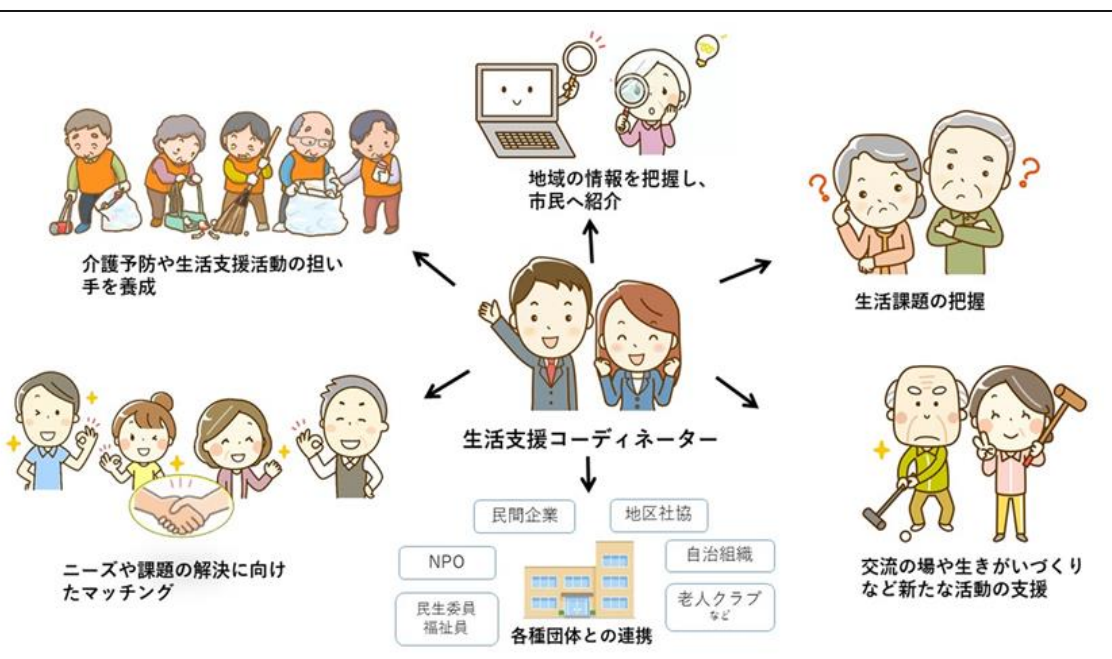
地域の情報を把握し、市民へ紹介

介護予防や生活支援活動の担い手を養成

生活課題の把握

生活支援コーディネーター

ニーズや課題の解決に向けたマッチング

交流の場や生きがいづくりなど新たな活動の支援

民間企業

地区社協

NPO

自治組織

民生委員
福祉員

老人クラブ
など

各種団体との連携